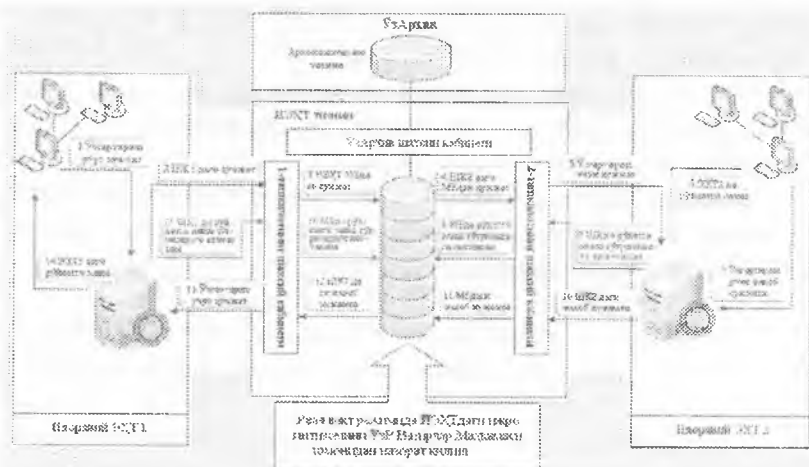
УзАрхив

Архивланган маълумотлар

ЯИДХТ тизими

Ахборот шахсий кабинети

1 Идоравий сўров юбориш

1 ЯИДХ тизимига сўров юбориш

2 Сўровни рўйхатга олиш

3 ЯИДХТ Мбаза га сўровни

4 ЯИДХ тизими Мбаза сўров

5 Мбаза сўров

6 Мбаза орқали сўровга рўйхатга олиш натижаси

7 Мбаза орқали хабарлар

8 Идоравий хабар

9 Мбаза жавоби

10 Мбаза жавоби ва натижаси

11 Мбаза жавоб ва натижаси

12 ЯИДХТ да сўровни ҳисобга олиш

13 Идоравий сўров жавоби

14 ЯИДХТ жавоб рўйхатга олиш

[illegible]

Идоравий ЭХТ 1

Идоравий ЭХТ 2

Республика миқёсида ЯИДХТ тизими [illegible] Ваколатли Мурожаат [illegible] назорат қилиш